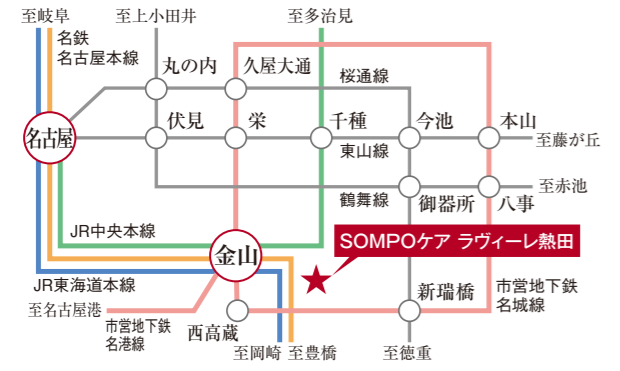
至岐阜
至上小田井
至多治見
名鉄
名古屋本線
丸の内
久屋大通
桜通線
名古屋
伏見
栄
千種
今池
本山
至藤が丘
東山線
至赤池
鶴舞線
御器所
八事
JR中央本線
金山
SOMPOケア ラヴィーレ熱田
JR東海道本線
至名古屋港
市営地下鉄
名城線
新瑞橋
市営地下鉄
名港線
西高蔵
至岡崎
至豊橋
至徳重